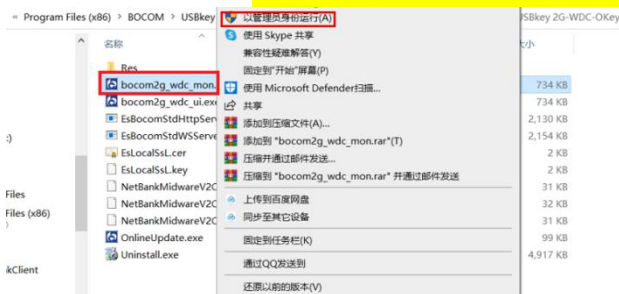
Program Files (x86) > BOCOM > USBkey

USBkey 2G-WDC-OKey

名称

大小

Res

bocom2g_wdc_mon.

bocom2g_wdc_ui.ex

EsBocomStdHttpServ

EsBocomStdWSServe

EsLocalSsL.cer

EsLocalSsL.key

NetBankMidwareV2C

NetBankMidwareV2C

NetBankMidwareV2C

OnlineUpdate.exe

Uninstall.exe

734 KB

734 KB

2,130 KB

2,154 KB

2 KB

2 KB

31 KB

32 KB

31 KB

99 KB

4,917 KB

:)

Files

Files (x86)

kClient

以管理员身份运行(A)

使用 Skype 共享

兼容性疑难解答(Y)

固定到"开始"屏幕(P)

使用 Microsoft Defender扫描...

共享

添加到压缩文件(A)...

添加到 "bocom2g_wdc_mon.rar"(T)

压缩并通过邮件发送...

压缩到 "bocom2g_wdc_mon.rar" 并通过邮件发送

上传到百度网盘

同步至其它设备

固定到任务栏(K)

通过QQ发送到

还原以前的版本(V)